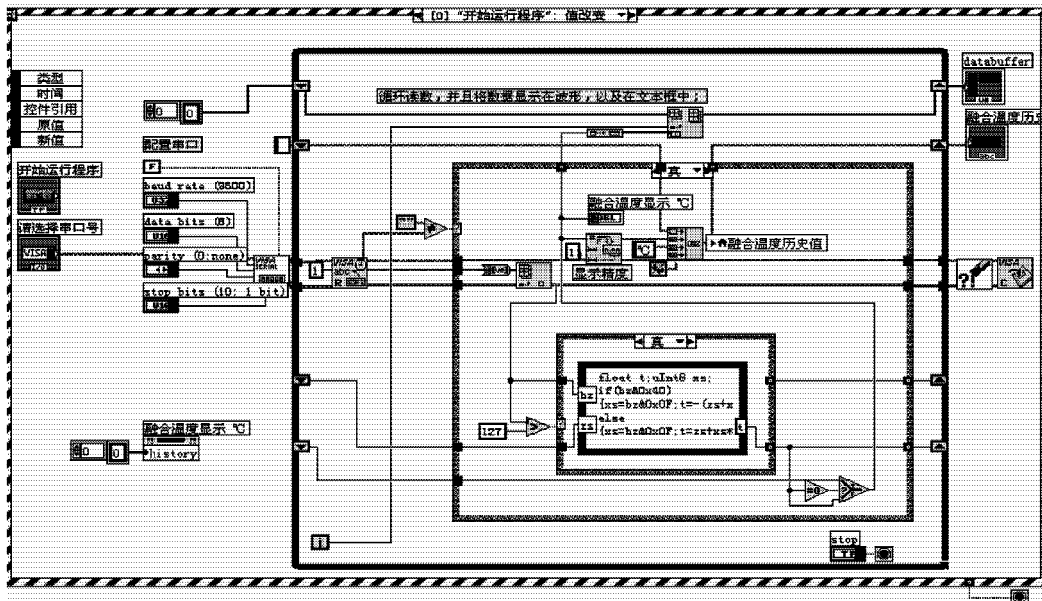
[0] "开始运行程序": 值改变

类型
时间
控件引用
原值
新值

0
配置串口
F
baud rate (9600)
U32
data bits (8)
U16
parity (0:none)
I16
stop bits (10: 1 bit)
U16

开始运行程序
请选择串口号
VISA

循环读数，并且将数据显示在波形，以及在文本框中；

真
融合温度显示 ℃
融合温度历史值
1
显示精度
1

真
float t;uInt8 xs;
if(hz&0x40)
{xs=hz&0x0F;t=-(zs+x
else
{xs=hz&0x0F;t=zs+xs*
hz
zs
t
127

融合温度显示 ℃
0
history

stop
TF

databuffer
融合温度历史